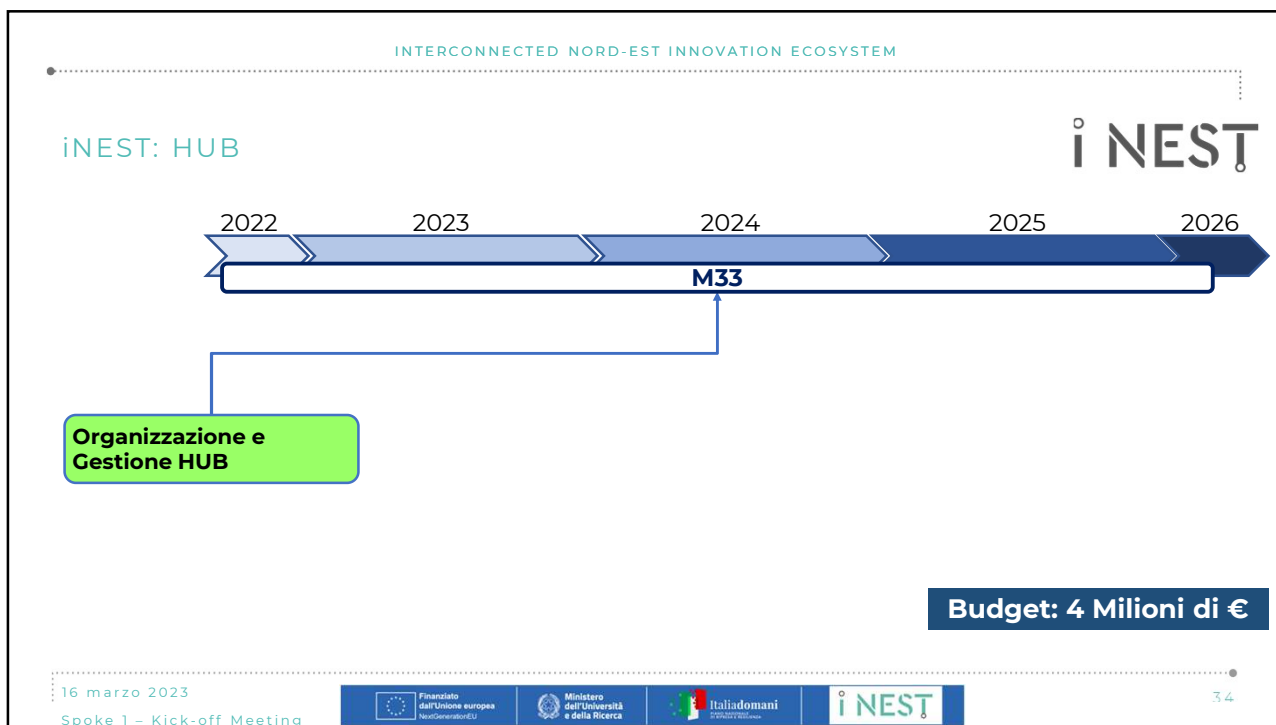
INTERCONNECTED NORD-EST INNOVATION ECOSYSTEM

iNEST: HUB

i NEST

2022 2023 2024 2025 2026

M33

Organizzazione e Gestione HUB

Budget: 4 Milioni di €

16 marzo 2023

Spoke 1 – Kick-off Meeting

Finanziato dall'Unione europea NextGenerationEU

Ministero dell'Università e della Ricerca

Italiadomani

i NEST

34